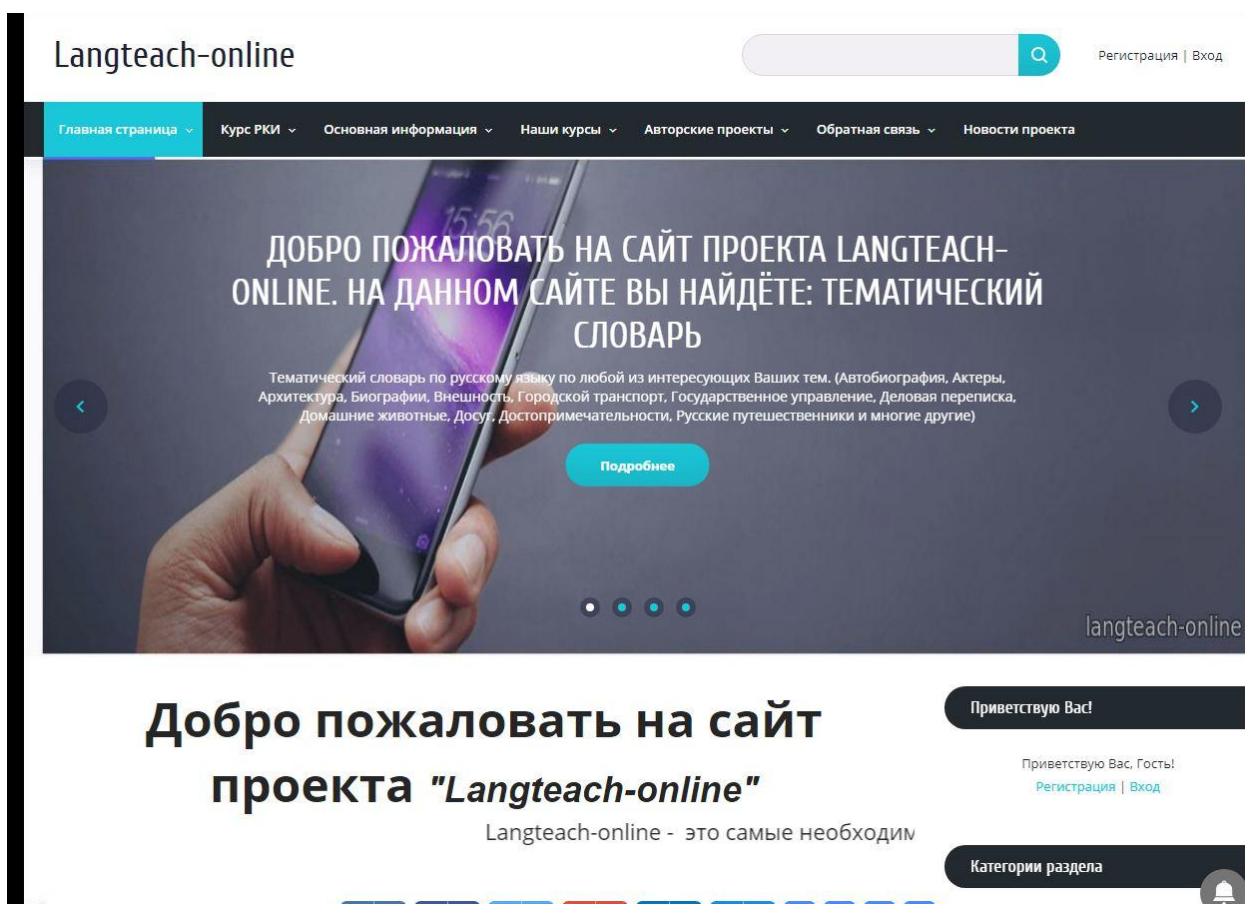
Langteach-online

Регистрация | Вход

Главная страница Курс РКИ Основная информация Наши курсы Авторские проекты Обратная связь Новости проекта

ДОБРО ПОЖАЛОВАТЬ НА САЙТ ПРОЕКТА LANGTEACH-ONLINE. НА ДАННОМ САЙТЕ ВЫ НАЙДЁТЕ: ТЕМАТИЧЕСКИЙ СЛОВАРЬ

Тематический словарь по русскому языку по любой из интересующих Ваших тем. (Автобиография, Актеры, Архитектура, Биографии, Внешность, Городской транспорт, Государственное управление, Деловая переписка, Домашние животные, Досуг, Достопримечательности, Русские путешественники и многие другие)

Подробнее

langteach-online

Добро пожаловать на сайт проекта "Langteach-online"

Langteach-online - это самые необходим

Приветствую Вас!

Приветствую Вас, Гость!
Регистрация | Вход

Категории раздела